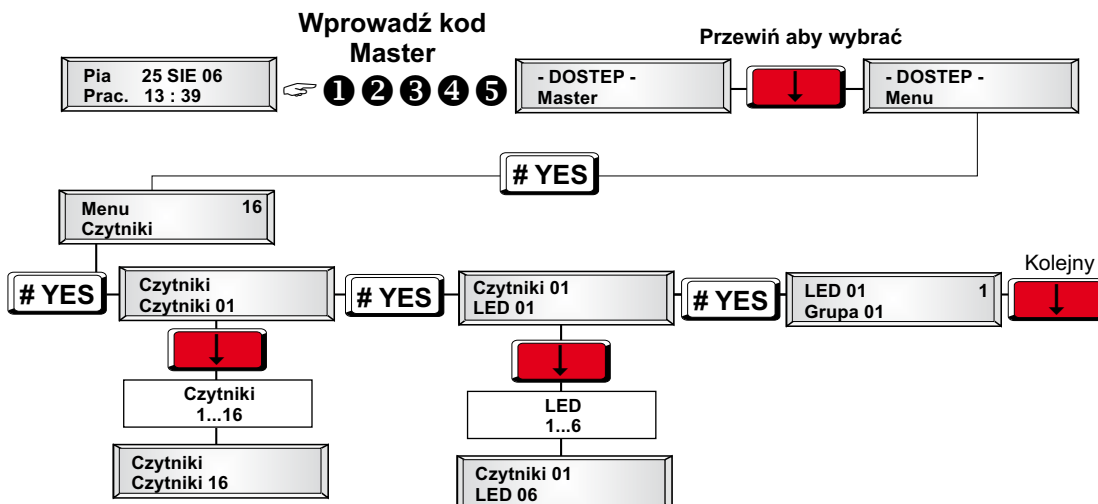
Wprowadź kod Master

Pia 25 SIE 06
Prac. 13 : 39

❶❷❸❹❺

Przewiń aby wybrać

- DOSTEP -
Master

- DOSTEP -
Menu

# YES

Menu 16
Czytniki

# YES

Czytniki
Czytniki 01

# YES

Czytniki 01
LED 01

# YES

LED 01 1
Grupa 01

Kolejny

Czytniki
1...16

Czytniki
Czytniki 16

LED
1...6

Czytniki 01
LED 06